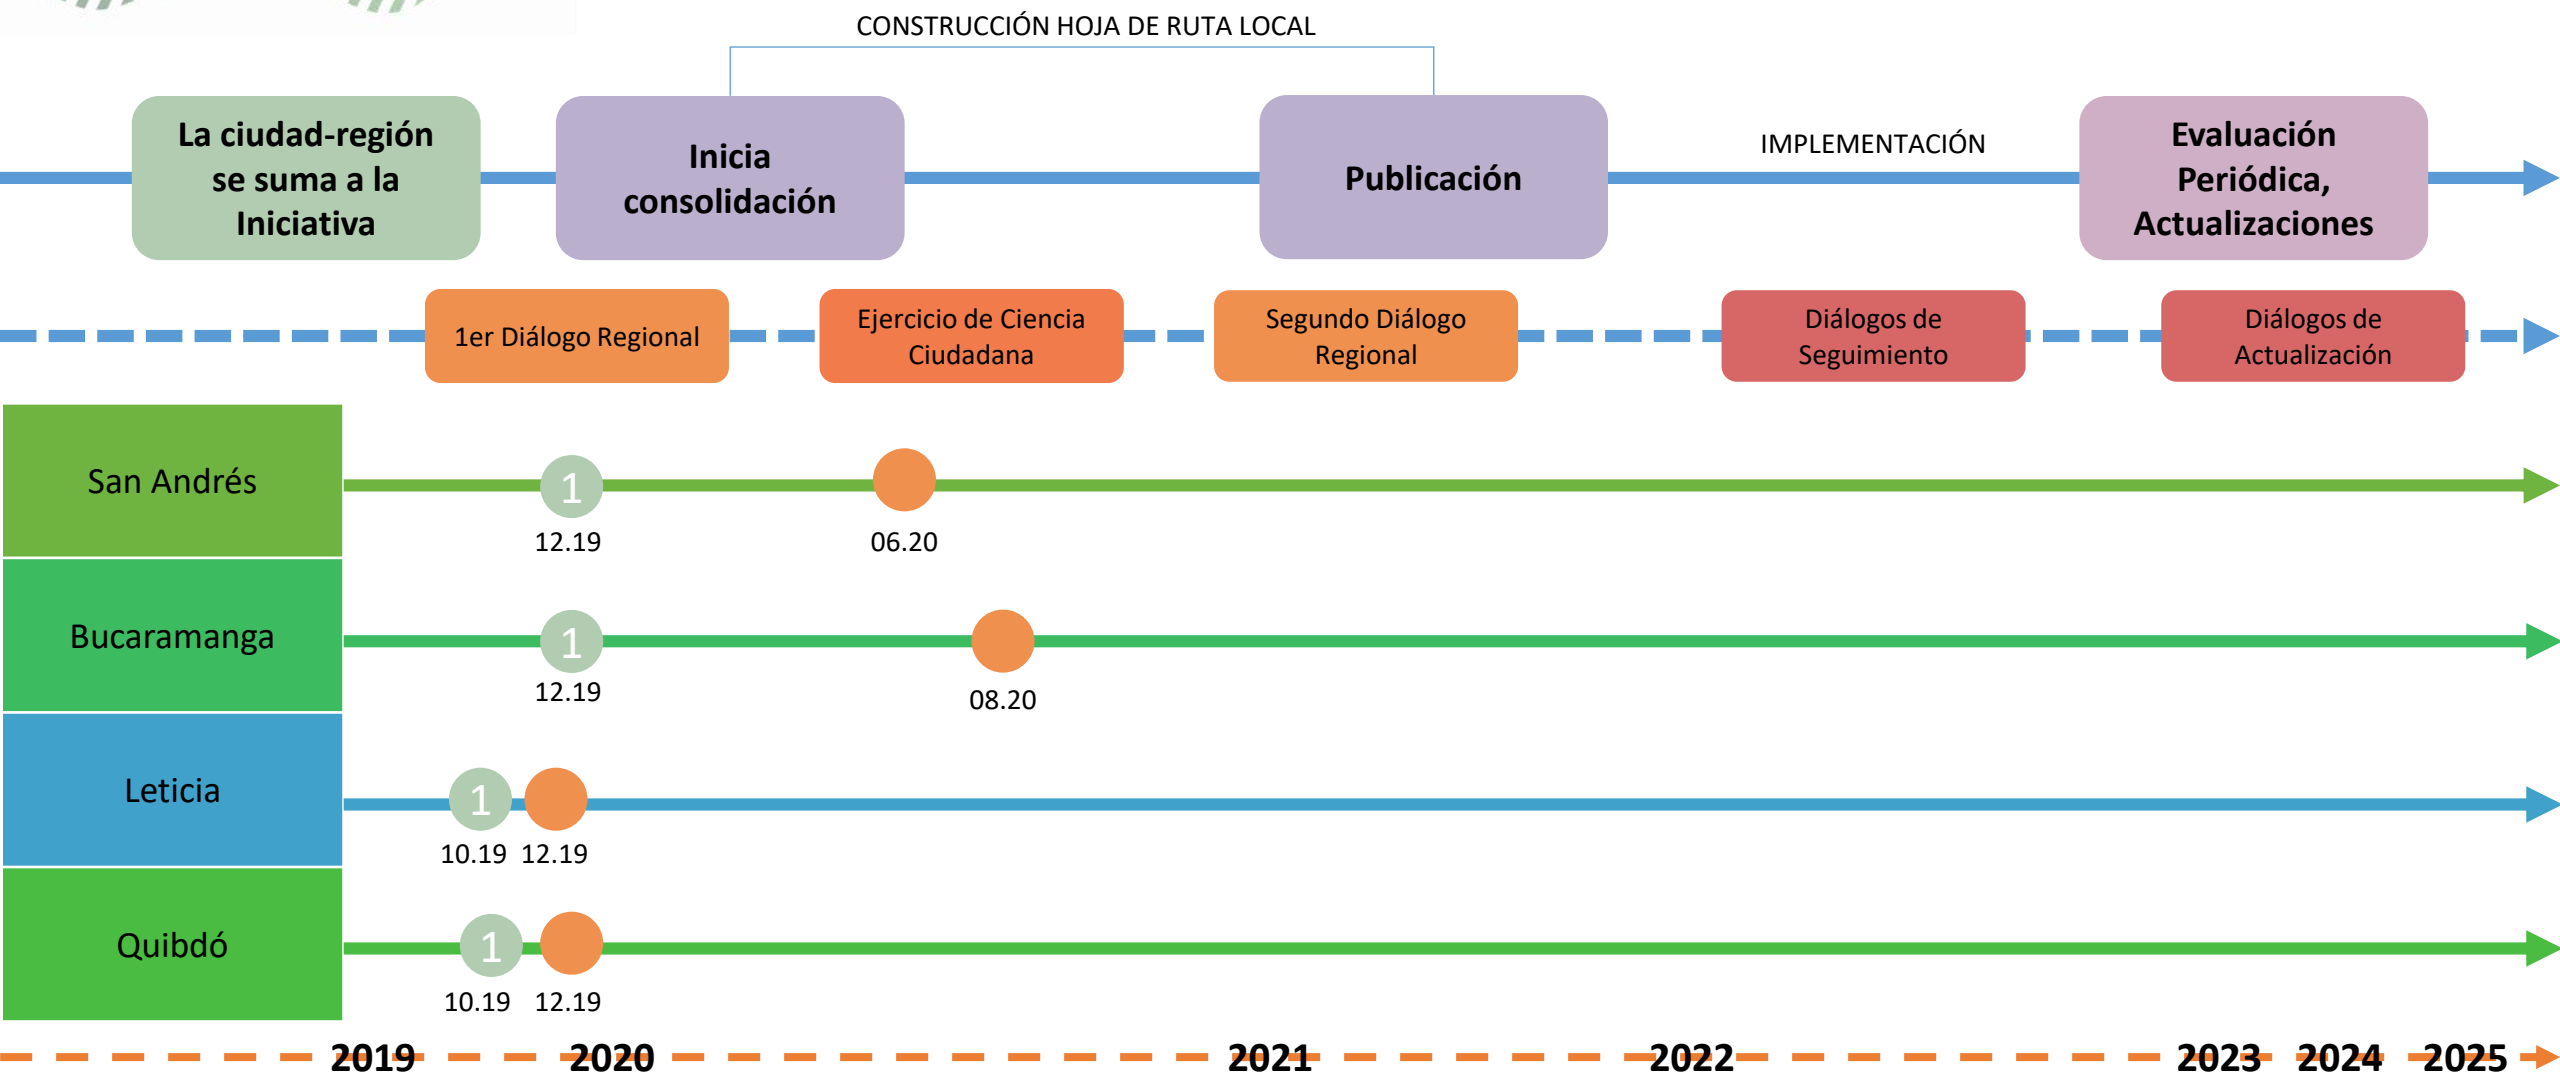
CONSTRUCCIÓN HOJA DE RUTA LOCAL

La ciudad-región se suma a la Iniciativa

Inicia consolidación

Publicación

IMPLEMENTACIÓN

Evaluación Periódica, Actualizaciones

1er Diálogo Regional

Ejercicio de Ciencia Ciudadana

Segundo Diálogo Regional

Diálogos de Seguimiento

Diálogos de Actualización

San Andrés
1
12.19
06.20

Bucaramanga
1
12.19
08.20

Leticia
1
10.19 12.19

Quibdó
1
10.19 12.19

2019 2020 2021 2022 2023 2024 2025